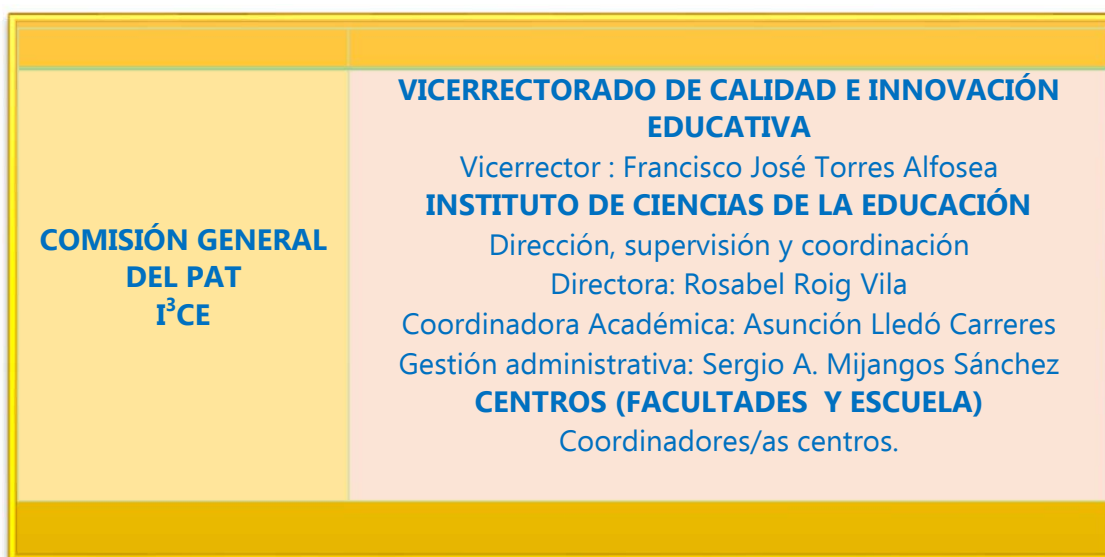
| | |
|---|---|
| COMISIÓN GENERAL DEL PAT $I^3$CE | VICERRECTORADO DE CALIDAD E INNOVACIÓN EDUCATIVA<br>Vicerrector : Francisco José Torres Alfosea<br>INSTITUTO DE CIENCIAS DE LA EDUCACIÓN<br>Dirección, supervisión y coordinación<br>Directora: Rosabel Roig Vila<br>Coordinadora Académica: Asunción Lledó Carreres<br>Gestión administrativa: Sergio A. Mijangos Sánchez<br>CENTROS (FACULTADES  Y ESCUELA)<br>Coordinadores/as centros. |